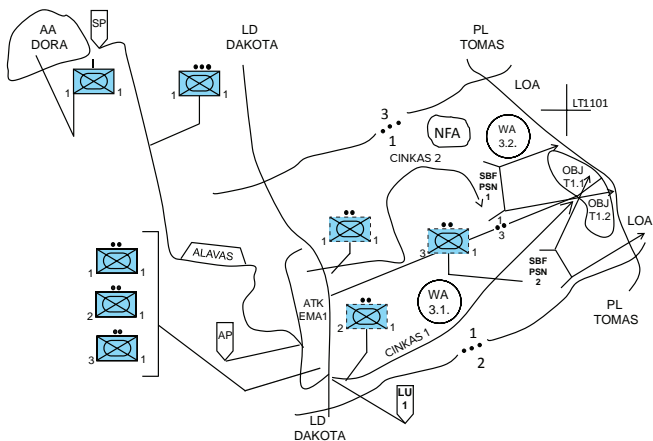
AA DORA

SP

LD DAKOTA

PL TOMAS

LOA

LT1101

1 1

1 1

3

1

NFA

WA 3.2.

CINKAS 2

SBF PSN 1

OBJ T1.1

OBJ T1.2

LOA

1 1

1

3

3 1

SBF PSN 2

ALAVAS

1 1

2 1

3 1

ATK EMA1

2 1

WA 3.1.

PL TOMAS

AP

CINKAS 1

1

2

LU 1

LD DAKOTA